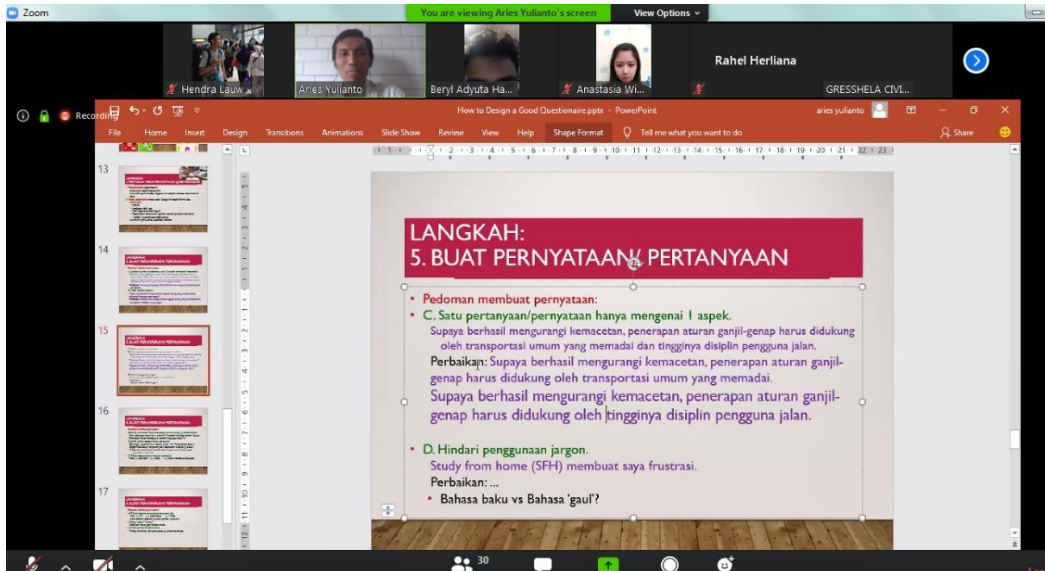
Zoom

You are viewing Aries Yulianto's screen

View Options

Hendra Lauw

Aries Yulianto

Beryl Adyuta Ha...

Anastasia Wi...

Rahel Herliana

GRESSHELA CIVI...

Recording

How to Design a Good Questionaire.pptx - PowerPoint

aries yulianto

File Home Insert Design Transitions Animations Slide Show Review View Help Shape Format Tell me what you want to do

Share

13

14

15

16

17

LANGKAH:
5. BUAT PERNYATAAN/ PERTANYAAN

• Pedoman membuat pernyataan:
• C. Satu pertanyaan/pernyataan hanya mengenai 1 aspek.
Supaya berhasil mengurangi kemacetan, penerapan aturan ganjil-genap harus didukung oleh transportasi umum yang memadai dan tingginya disiplin pengguna jalan.
Perbaikan: Supaya berhasil mengurangi kemacetan, penerapan aturan ganjil-genap harus didukung oleh transportasi umum yang memadai.
Supaya berhasil mengurangi kemacetan, penerapan aturan ganjil-genap harus didukung oleh tingginya disiplin pengguna jalan.

• D. Hindari penggunaan jargon.
Study from home (SFH) membuat saya frustrasi.
Perbaikan: ...
• Bahasa baku vs Bahasa 'gaul'?

30